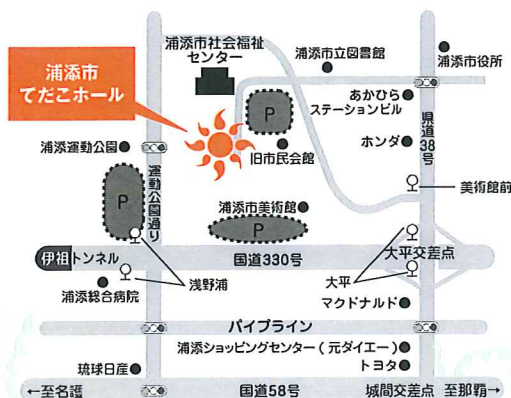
浦添市
てだこホール

浦添市社会福祉
センター

浦添市立図書館

浦添市役所

あかひら
ステーションビル

ホンダ

県道38号

浦添運動公園

運動公園通り

P

P

旧市民会館

美術館前

浦添市美術館

P

伊祖トンネル

国道330号

大平交差点

浦添総合病院

浅野浦

大平

マクドナルド

パイプライン

浦添ショッピングセンター（元ダイエー）

トヨタ

琉球日産

←至名護

国道58号

城間交差点

至那覇→